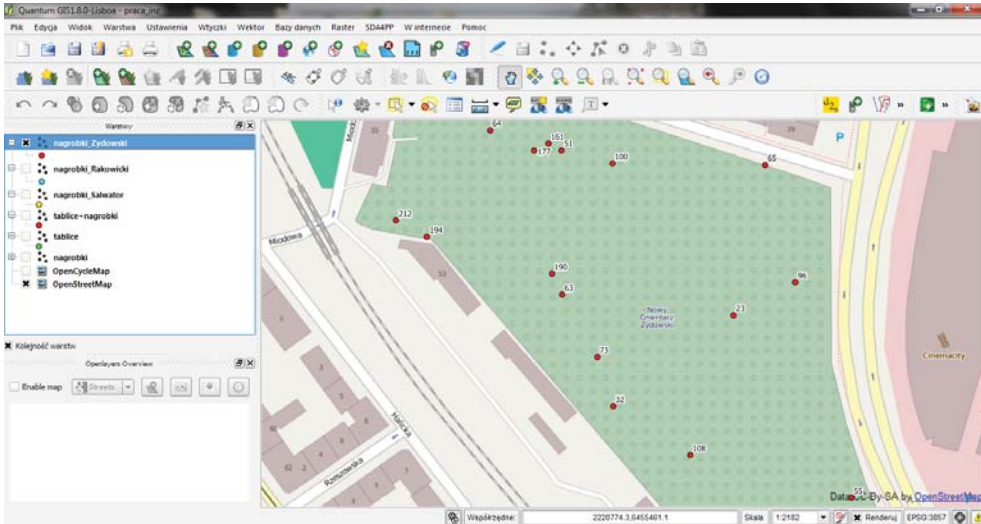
Quantum GIS1.8.0-Lisboa - praca_inz

Plik Edycja Widok Warstwa Ustawienia Wtyczki Wektor Bazy danych Raster SDA4PP W internecie Pomoc

Warstwy

nagrobki_Zydowski

nagrobki_Rakowicki

nagrobki_Salwator

tablice+nagrobki

tablice

nagrobki

OpenCycleMap

OpenStreetMap

Kolejność warstw

Openlayers Overview

Enable map

Streets

64

161

177

51

100

65

P

212

194

Miodowa

190

63

96

Nowy Cmentarz Żydowski

23

73

32

108

Cinemacity

Halicka

Rzeszowska

Data CC-By-SA by OpenStreetMap

Współrzędne: 2220774.3,6455401.1 Skala 1:2182 Renderuj EPSG:3857